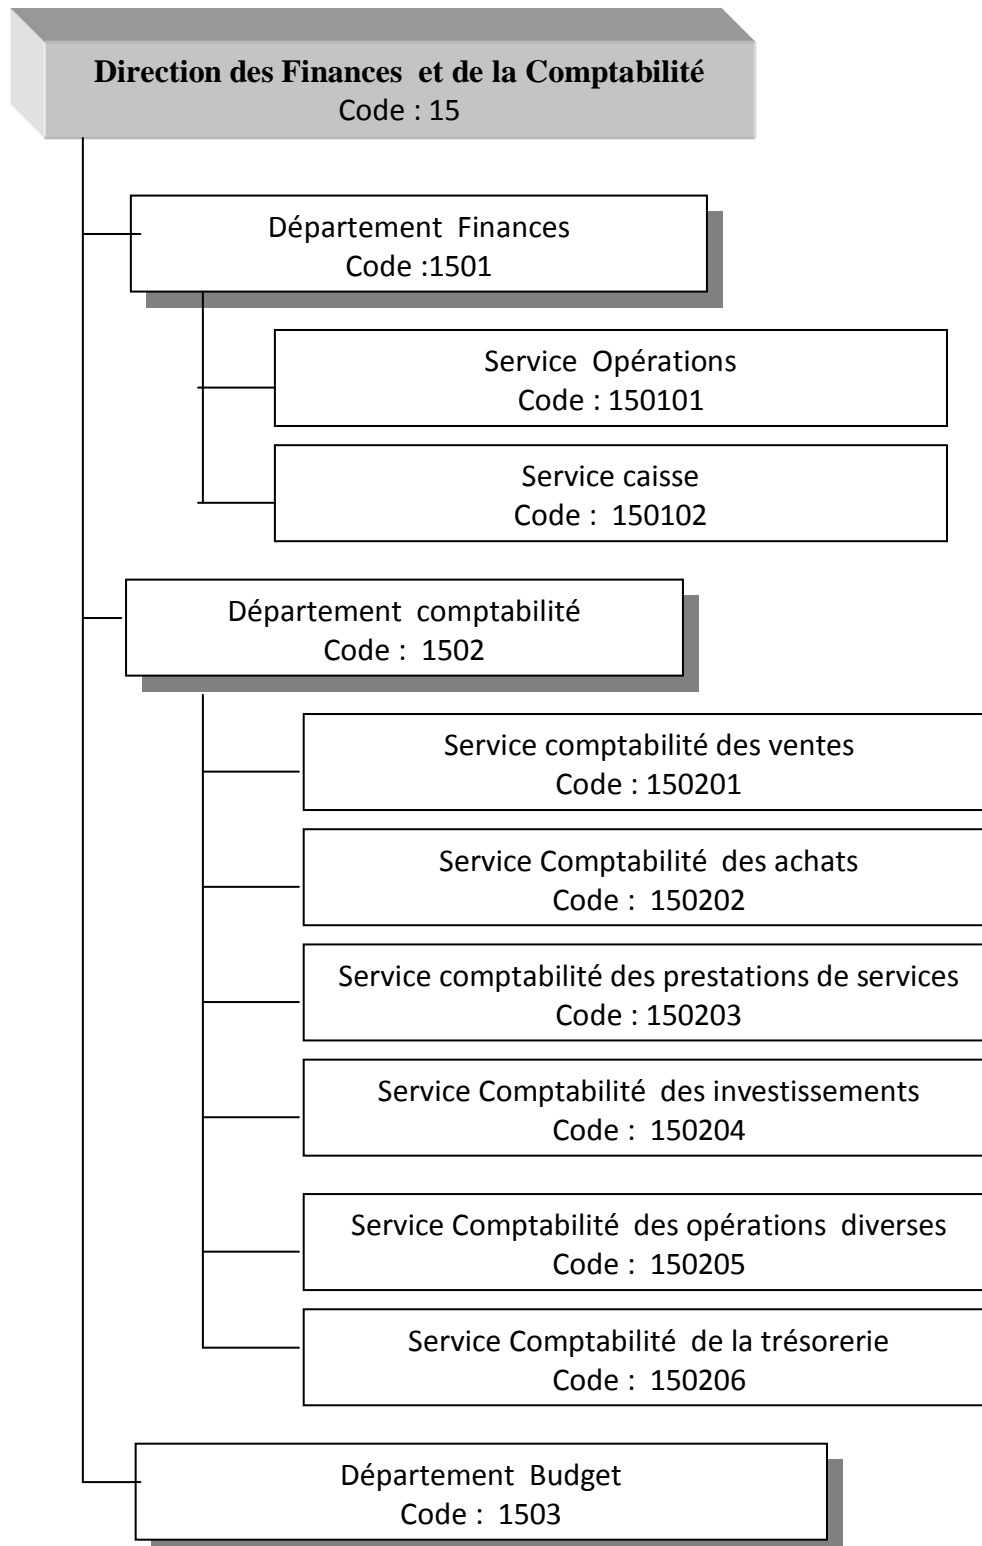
Direction des Finances et de la Comptabilité
Code : 15

Département Finances
Code :1501

Service Opérations
Code : 150101

Service caisse
Code : 150102

Département comptabilité
Code : 1502

Service comptabilité des ventes
Code : 150201

Service Comptabilité des achats
Code : 150202

Service comptabilité des prestations de services
Code : 150203

Service Comptabilité des investissements
Code : 150204

Service Comptabilité des opérations diverses
Code : 150205

Service Comptabilité de la trésorerie
Code : 150206

Département Budget
Code : 1503